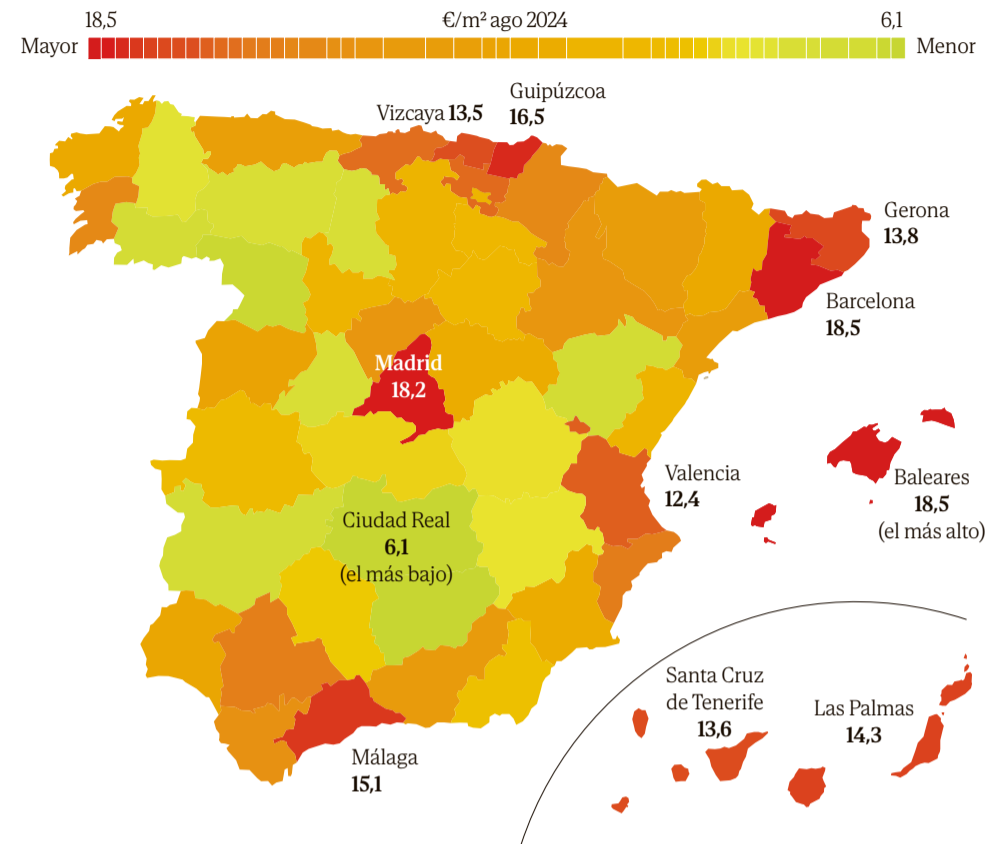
18,5 €/m² ago 2024 6,1
Mayor Menor

Vizcaya 13,5
Guipúzcoa 16,5
Gerona 13,8
Barcelona 18,5
Madrid 18,2
Valencia 12,4
Baleares 18,5 (el más alto)
Ciudad Real 6,1 (el más bajo)
Santa Cruz de Tenerife 13,6
Las Palmas 14,3
Málaga 15,1